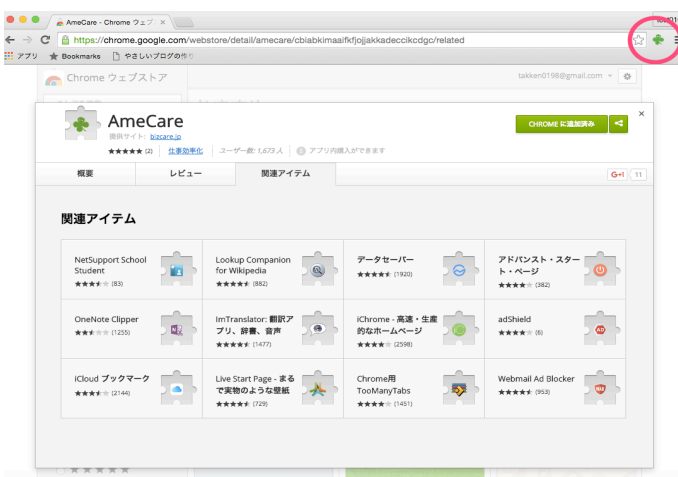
AmeCare - Chrome ウェブ ×

https://chrome.google.com/webstore/detail/amecare/cbiabkimaaifkfjojjakkadeccikcdgc/related

アプリ ★ Bookmarks やさしいブログの作り

Chrome ウェブストア

takken0198@gmail.com

AmeCare

提供サイト: bizcare.jp

★★★★★ (2) | 仕事効率化 | ユーザー数: 1,673 人 | アプリ内購入ができます

CHROME に追加済み

概要 | レビュー | 関連アイテム | G+1 | 11

関連アイテム

| NetSupport School Student ★★★★ (83) | Lookup Companion for Wikipedia ★★★★★ (882) | データセーバー ★★★★ (1920) | アドバンスト・スタート・ページ ★★★★ (382) |
|---|---|---|---|
| OneNote Clipper ★★★ (1255) | ImTranslator: 翻訳アプリ、辞書、音声 ★★★★ (1477) | iChrome - 高速・生産的なホームページ ★★★★ (2598) | adShield ★★★★ (6) |
| iCloud ブックマーク ★★★ (2144) | Live Start Page - まるで実物のような壁紙 ★★★★ (729) | Chrome用 TooManyTabs ★★★★ (1451) | Webmail Ad Blocker ★★★★ (953) |